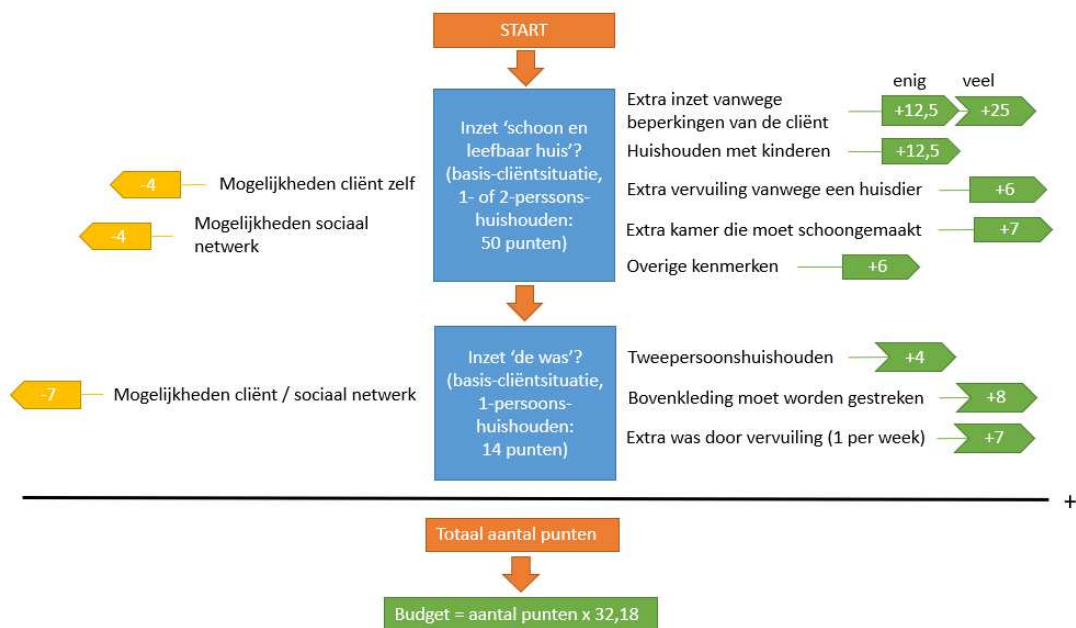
START

Inzet 'schoon en leefbaar huis'? (basis-cliëntsituatie, 1- of 2-perssons-huishouden: 50 punten)

enig veel

Extra inzet vanwege beperkingen van de cliënt +12,5 +25

Huishouden met kinderen +12,5

Extra vervuiling vanwege een huisdier +6

Extra kamer die moet schoongemaakt +7

Overige kenmerken +6

-4 Mogelijkheden cliënt zelf

-4 Mogelijkheden sociaal netwerk

Inzet 'de was'? (basis-cliëntsituatie, 1-persoons-huishouden: 14 punten)

Tweepersoonshuishouden +4

Bovenkleding moet worden gestreken +8

Extra was door vervuiling (1 per week) +7

-7 Mogelijkheden cliënt / sociaal netwerk

+

Totaal aantal punten

Budget = aantal punten x 32,18